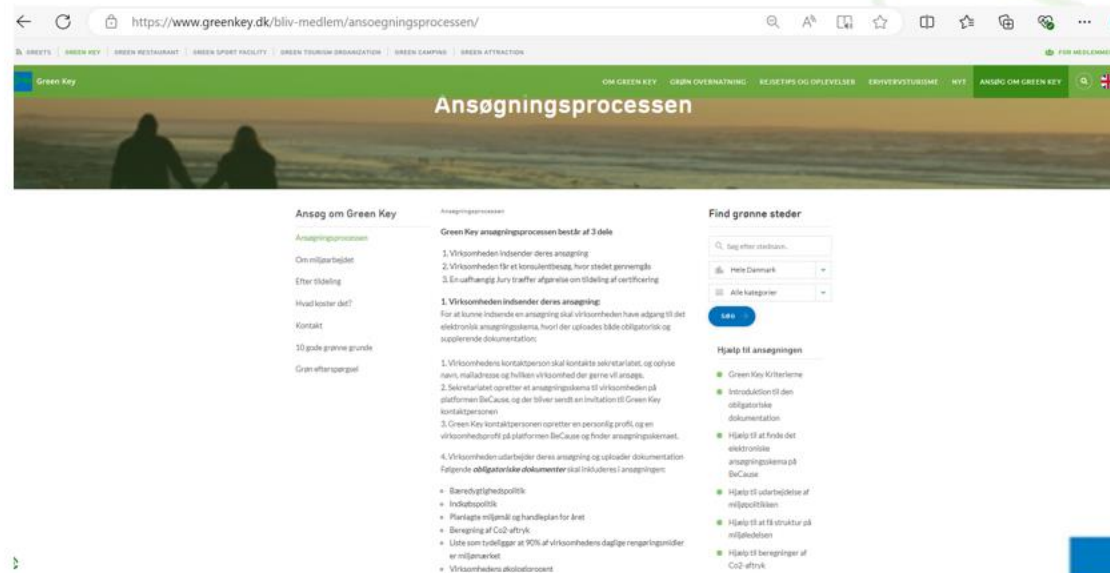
https://www.greenkey.dk/bliv-medlem/ansoegningsprocessen/

GREEN KEY | GREEN RESTAURANT | GREEN SPORT FACILITY | GREEN TOURISM ORGANIZATION | GREEN CAMPING | GREEN ATTRACTION

FOR MEDLEMMER

Green Key

OM GREEN KEY GRØN OVERNATNING REJSETIPS OG OPLEVELSER ERHVERVSTURISME NYT ANSØG OM GREEN KEY

Ansøgningsprocessen

Ansøg om Green Key

Ansøgningsprocessen
Om miljøarbejdet
Efter tildeling
Hvad koster det?
Kontakt
10 gode grønne grunde
Grøn efterspørgsel

Ansøgningsprocessen

Green Key ansøgningsprocessen består af 3 dele

1. Virksomheden indsender deres ansøgning
2. Virksomheden får et konsulentbesøg, hvor stedet gennemgås
3. En uafhængig Jury træffer afgørelse om tildeling af certificering

1. Virksomheden indsender deres ansøgning:
For at kunne indsende en ansøgning skal virksomheden have adgang til det elektronisk ansøgningsskema, hvori der uploades både obligatorisk og supplerende dokumentation:

1. Virksomhedens kontaktperson skal kontakte sekretariatet, og oplyse navn, mailadresse og hvilken virksomhed der gerne vil ansøge.
2. Sekretariatet opretter et ansøgningsskema til virksomheden på platformen BeCause, og der bliver sendt en invitation til Green Key kontaktpersonen
3. Green Key kontaktpersonen opretter en personlig profil, og en virksomhedsprofil på platformen BeCause og finder ansøgningskemaet.

4. Virksomheden udarbejder deres ansøgning og uploader dokumentation Følgende obligatoriske dokumenter skal inkluderes i ansøgningen:

• Bæredygtighedspolitik
• Indkøbspolitik
• Planlagte miljømål og handleplan for året
• Beregning af Co2-aftryk
• Liste som tydeliggør at 90% af virksomhedens daglige rengøringsmidler er miljømærket
• Virksomhedens økologiprocent

Find grønne steder

Søg efter stednavn...
Hele Danmark
Alle kategorier
Søg

Hjælp til ansøgningen

Green Key Kriterierne
Introduktion til den obligatoriske dokumentation
Hjælp til at finde det elektroniske ansøgningskema på BeCause
Hjælp til udarbejdelse af miljøpolitikken
Hjælp til at få struktur på miljøledelsen
Hjælp til beregninger af Co2-aftryk